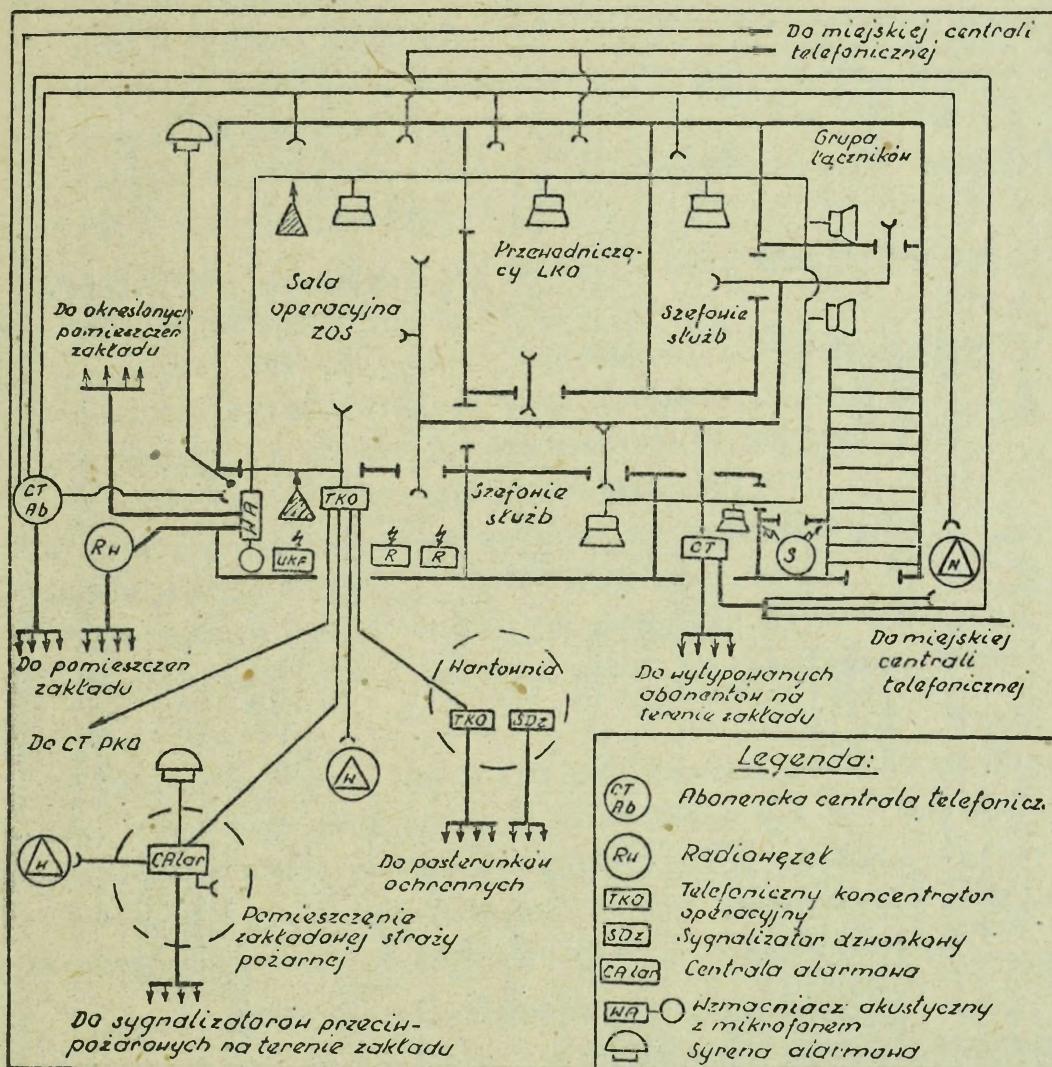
Do miejskiej centrali telefonicznej

Grupa łączników

Przewodniczący LKO

Sala operacyjna ZOS

Szefowie służb

Do określonych pomieszczeń zakładu

CT Ab

Rw

WA

UKF

TKO

Szefowie służb

R

R

CT

S

Do miejskiej centrali telefonicznej

Do pomieszczeń zakładu

Do wytypowanych abonentów na terenie zakładu

Do CT PKO

Wartownia

TKO

SDz

Do posterunków ochronnych

CAlar

Pomieszczenie zakładowej straży pożarnej

Do sygnalizatorów przeciwpożarowych na terenie zakładu

Legenda:

CT Ab Abonencka centrala telefonicz.

Rw Radiowęzeł

TKO Telefoniczny koncentrator operacyjny

SDz Sygnalizator dzwonkowy

CAlar Centrala alarmowa

WA Wzmacniacz akustyczny z mikrofonem

Syrena alarmowa